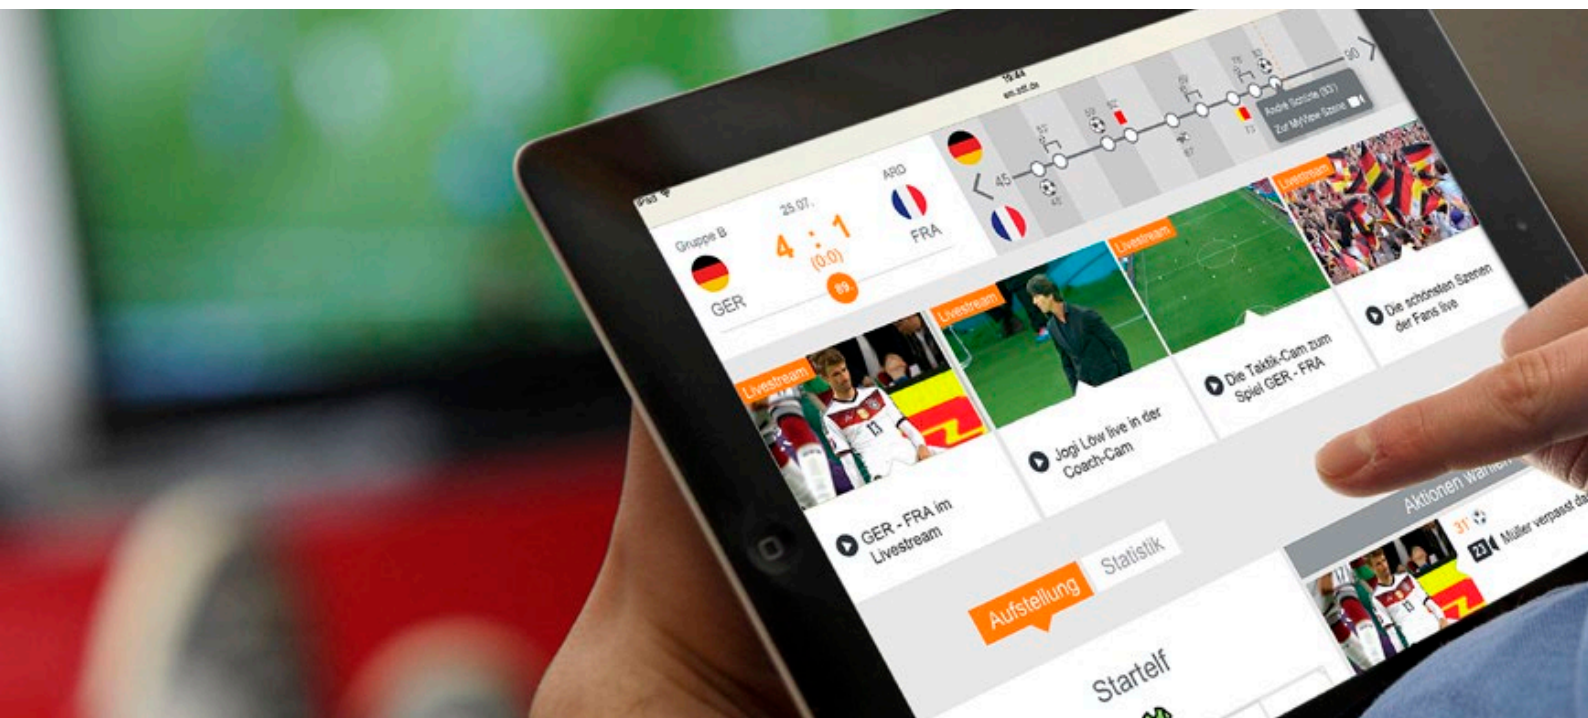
iPad
19:44
em.zdf.de

Gruppe B
25.07.
ARD
GER
4 : 1
(0:0)
FRA
89.

45
90
André Schürrle (83')
Zur MyView Szene

Livestream
GER - FRA im Livestream

Livestream
Jogi Löw live in der Coach-Cam

Livestream
Die Taktik-Cam zum Spiel GER - FRA

Livestream
Die schönsten Szenen der Fans live

Aufstellung
Statistik

Startelf

Aktionen wählen
31'
Müller verpasst da